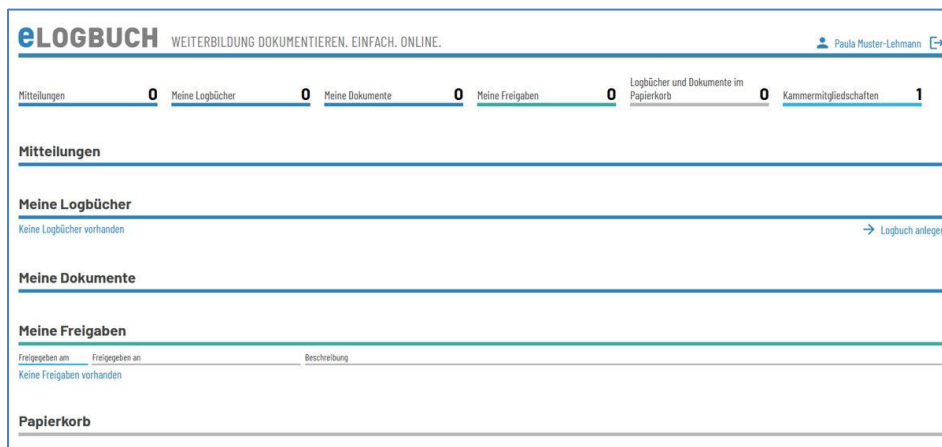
eLOGBUCH WEITERBILDUNG DOKUMENTIEREN. EINFACH. ONLINE.

Paula Muster-Lehmann

Mitteilungen 0 Meine Logbücher 0 Meine Dokumente 0 Meine Freigaben 0 Logbücher und Dokumente im Papierkorb 0 Kammermitgliedschaften 1

Mitteilungen

Meine Logbücher

Keine Logbücher vorhanden

→ Logbuch anlege

Meine Dokumente

Meine Freigaben

Freigegeben am Freigegeben an Beschreibung

Keine Freigaben vorhanden

Papierkorb